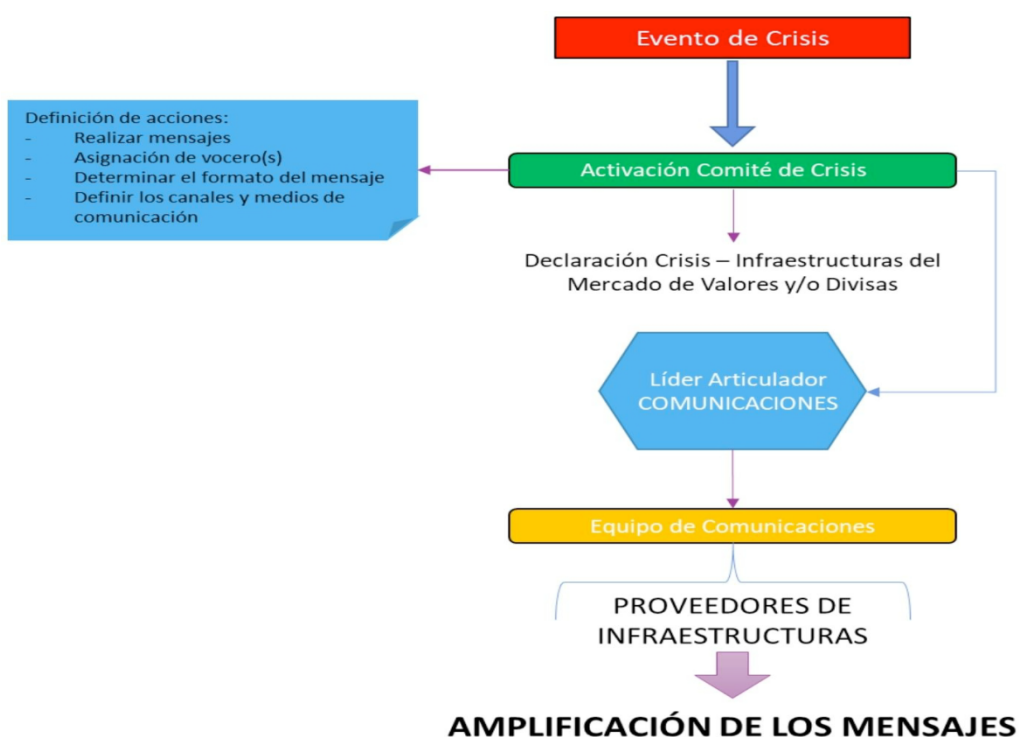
Evento de Crisis

Definición de acciones:
- Realizar mensajes
- Asignación de vocero(s)
- Determinar el formato del mensaje
- Definir los canales y medios de comunicación

Activación Comité de Crisis

Declaración Crisis – Infraestructuras del Mercado de Valores y/o Divisas

Líder Articulador COMUNICACIONES

Equipo de Comunicaciones

PROVEEDORES DE INFRAESTRUCTURAS

AMPLIFICACIÓN DE LOS MENSAJES